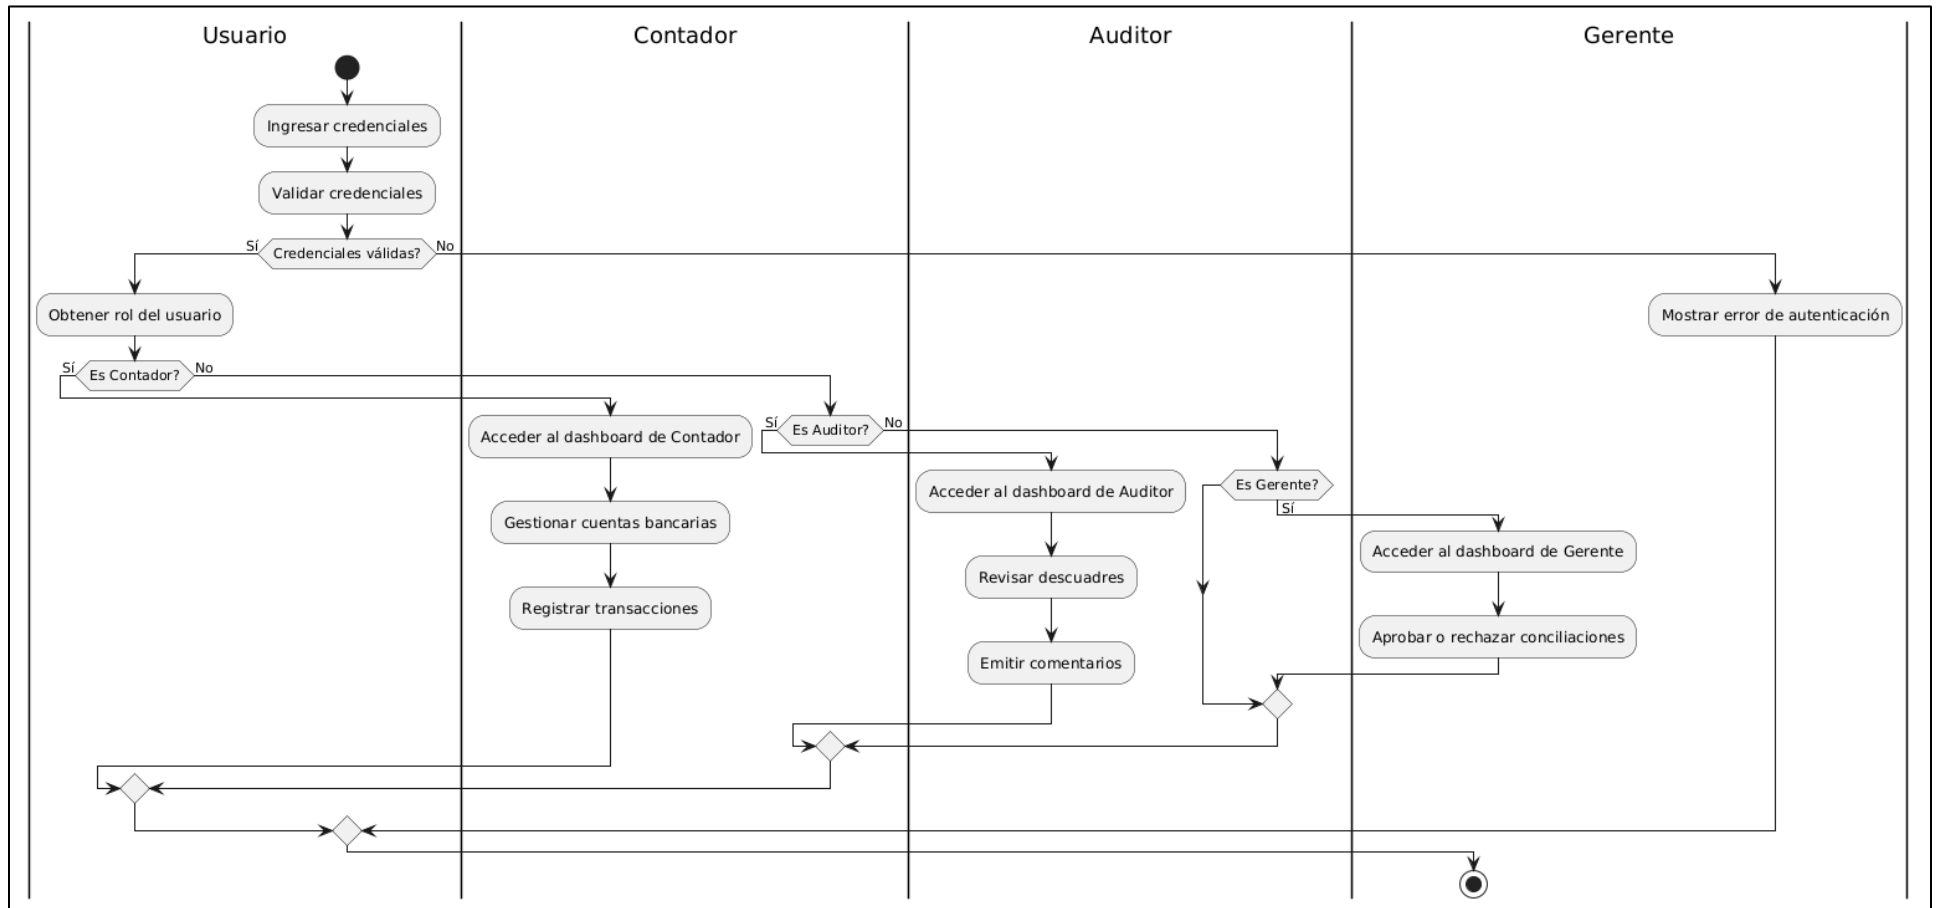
Usuario

Contador

Auditor

Gerente

Ingresar credenciales

Validar credenciales

Sí

Credenciales válidas?

No

Obtener rol del usuario

Mostrar error de autenticación

Sí

Es Contador?

No

Acceder al dashboard de Contador

Sí

Es Auditor?

No

Gestionar cuentas bancarias

Registrar transacciones

Acceder al dashboard de Auditor

Revisar descuadres

Emitir comentarios

Es Gerente?

Sí

Acceder al dashboard de Gerente

Aprobar o rechazar conciliaciones